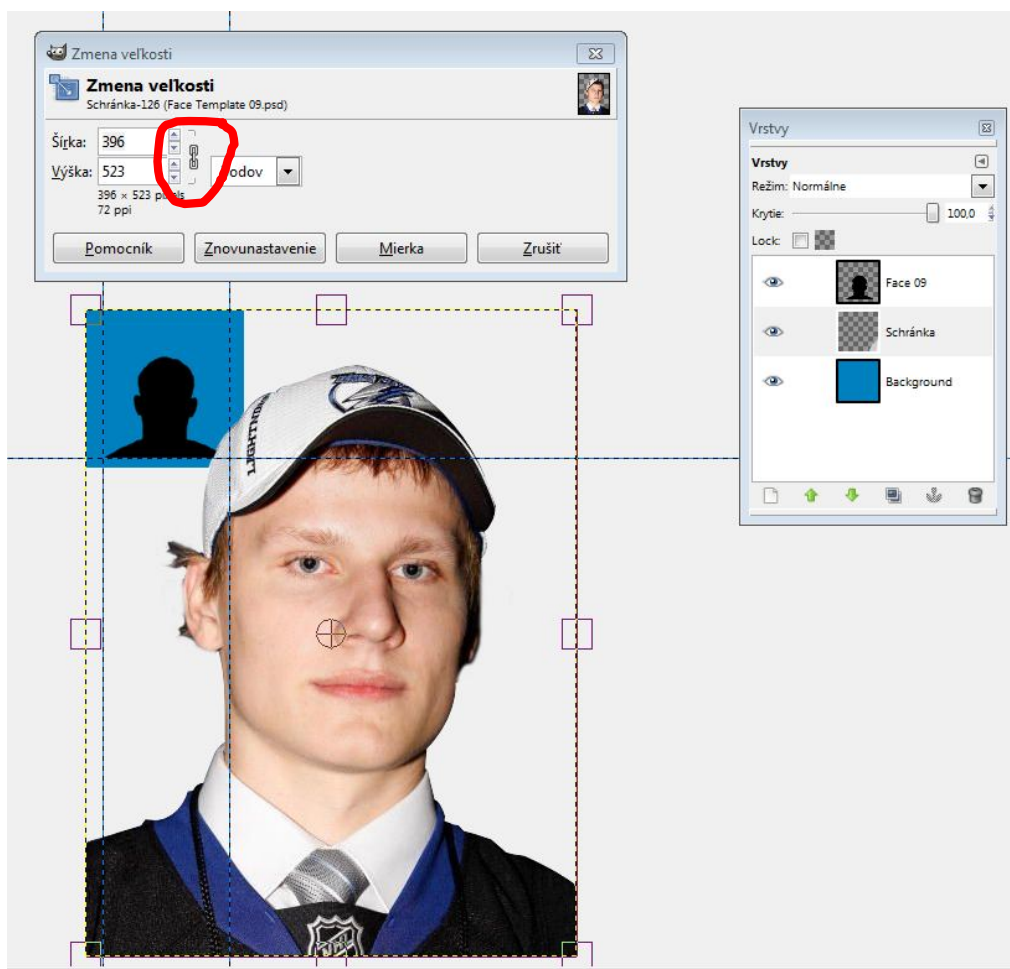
Zmena veľkosti

Zmena veľkosti
Schránka-126 (Face Template 09.psd)

Šírka: 396
Výška: 523
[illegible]odov
396 × 523 p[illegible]ls
72 ppi

Pomocník
Znovunastavenie
Mierka
Zrušiť

Vrstvy
Vrstvy
Režim: Normálne
Krytie: 100,0
Lock:
Face 09
Schránka
Background

LIGHTNI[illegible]